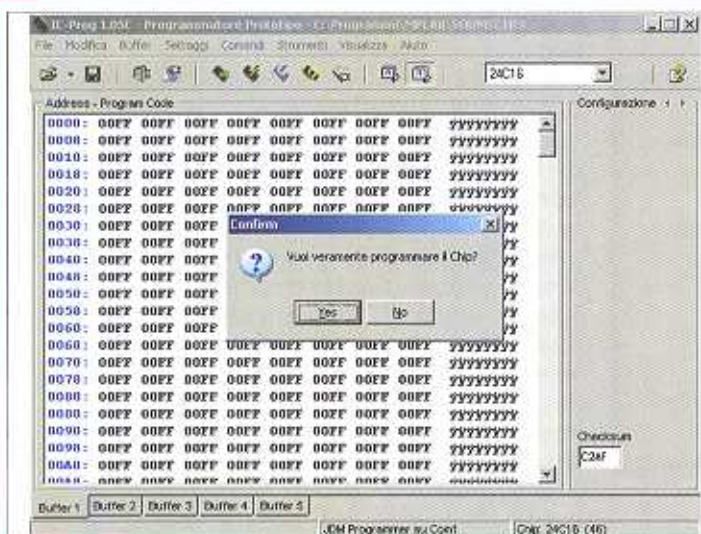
IC-Prog 1.05C - Programmatore Prototipo - C:\Programmi\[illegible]

File Modifica Buffer Settaggi Comandi Strumenti Visualizza Aiuto

24C16

Address - Program Code

Configurazione

| | | | | | | | | | |
|---|---|---|---|---|---|---|---|---|---|
| 0000: | 00FF | 00FF | 00FF | 00FF | 00FF | 00FF | 00FF | 00FF | ÿÿÿÿÿÿÿÿ |
| 0008: | 00FF | 00FF | 00FF | 00FF | 00FF | 00FF | 00FF | 00FF | ÿÿÿÿÿÿÿÿ |
| 0010: | 00FF | 00FF | 00FF | 00FF | 00FF | 00FF | 00FF | 00FF | ÿÿÿÿÿÿÿÿ |
| 0018: | 00FF | 00FF | 00FF | 00FF | 00FF | 00FF | 00FF | 00FF | ÿÿÿÿÿÿÿÿ |
| 0020: | 00FF | 00FF | 00FF | 00FF | 00FF | 00FF | 00FF | 00FF | ÿÿÿÿÿÿÿÿ |
| 0028: | 00FF | 00FF | 00FF | 00FF | 00FF | 00FF | 00FF | 00FF | ÿÿÿÿÿÿÿÿ |
| 0030: | 00FF | 00FF | 00FF | | | | | | ÿÿ |
| 0038: | 00FF | 00FF | 00FF | | | | | | ÿÿ |
| 0040: | 00FF | 00FF | 00FF | | | | | | ÿÿ |
| 0048: | 00FF | 00FF | 00FF | | | | | | ÿÿ |
| 0050: | 00FF | 00FF | 00FF | | | | | | ÿÿ |
| 0058: | 00FF | 00FF | 00FF | | | | | | ÿÿ |
| 0060: | 00FF | 00FF | 00FF | | | | | | ÿÿ |
| 0068: | 00FF | 00FF | 00FF | 00FF | 00FF | 00FF | 00FF | 00FF | ÿÿÿÿÿÿÿÿ |
| 0070: | 00FF | 00FF | 00FF | 00FF | 00FF | 00FF | 00FF | 00FF | ÿÿÿÿÿÿÿÿ |
| 0078: | 00FF | 00FF | 00FF | 00FF | 00FF | 00FF | 00FF | 00FF | ÿÿÿÿÿÿÿÿ |
| 0080: | 00FF | 00FF | 00FF | 00FF | 00FF | 00FF | 00FF | 00FF | ÿÿÿÿÿÿÿÿ |
| 0088: | 00FF | 00FF | 00FF | 00FF | 00FF | 00FF | 00FF | 00FF | ÿÿÿÿÿÿÿÿ |
| 0090: | 00FF | 00FF | 00FF | 00FF | 00FF | 00FF | 00FF | 00FF | ÿÿÿÿÿÿÿÿ |
| 0098: | 00FF | 00FF | 00FF | 00FF | 00FF | 00FF | 00FF | 00FF | ÿÿÿÿÿÿÿÿ |
| 00A0: | 00FF | 00FF | 00FF | 00FF | 00FF | 00FF | 00FF | 00FF | ÿÿÿÿÿÿÿÿ |

Confirm

Vuoi veramente programmare il Chip?

Yes No

Checksum
C2AF

Buffer 1 Buffer 2 Buffer 3 Buffer 4 Buffer 5

JDM Programmer su Com1 Chip: 24C16 (46)